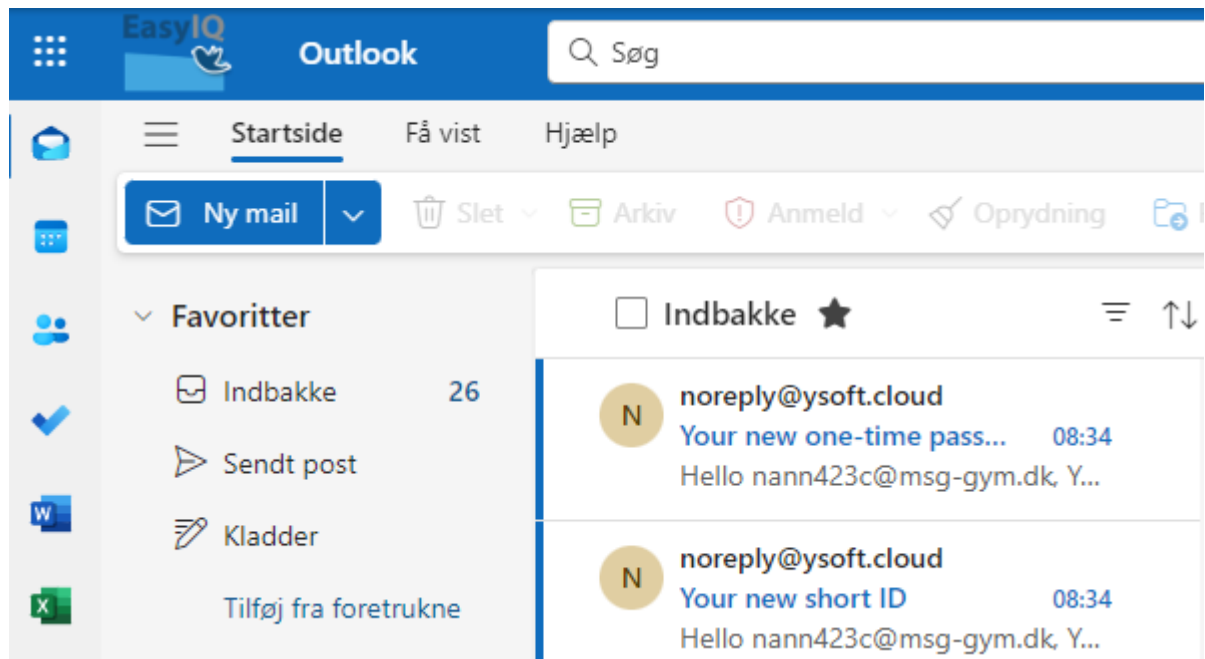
EasyIQ

Outlook

Søg

Startside Få vist Hjælp

Ny mail

Slet

Arkiv

Anmeld

Oprydning

Favoritter

Indbakke 26

Sendt post

Kladder

Tilføj fra foretrukne

Indbakke

N
noreply@ysoft.cloud
Your new one-time pass... 08:34
Hello nann423c@msg-gym.dk, Y...

N
noreply@ysoft.cloud
Your new short ID 08:34
Hello nann423c@msg-gym.dk, Y...